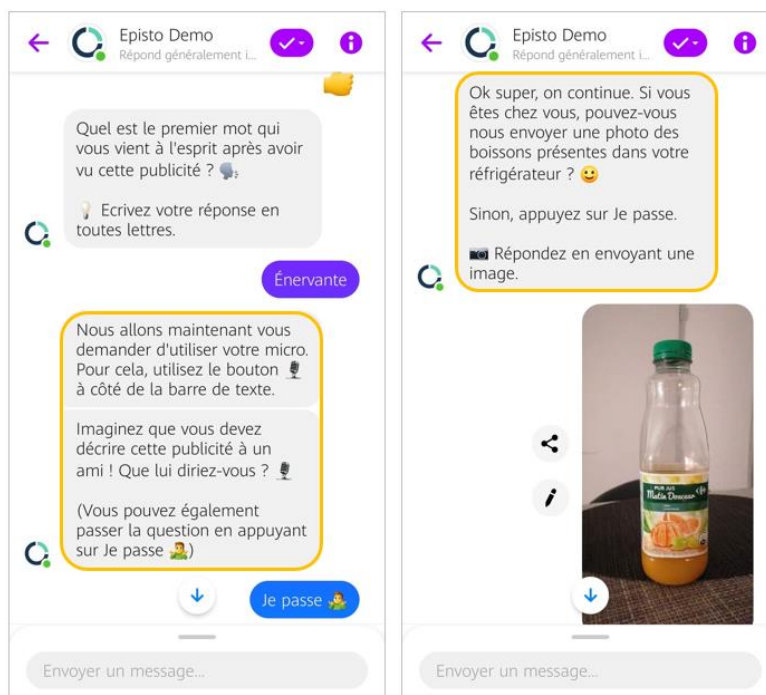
Episto Demo
Répond généralement i...

Quel est le premier mot qui vous vient à l'esprit après avoir vu cette publicité ? 🗣️

💡 Ecrivez votre réponse en toutes lettres.

Énervante

Nous allons maintenant vous demander d'utiliser votre micro. Pour cela, utilisez le bouton 🎙️ à côté de la barre de texte.

Imaginez que vous devez décrire cette publicité à un ami ! Que lui diriez-vous ? 🎙️

(Vous pouvez également passer la question en appuyant sur Je passe 🙇)

Je passe 🙇

Envoyer un message...

Episto Demo
Répond généralement i...

Ok super, on continue. Si vous êtes chez vous, pouvez-vous nous envoyer une photo des boissons présentes dans votre réfrigérateur ? 🙂

Sinon, appuyez sur Je passe.

📷 Répondez en envoyant une image.

PUR JUS
Matin Douceur

Envoyer un message...